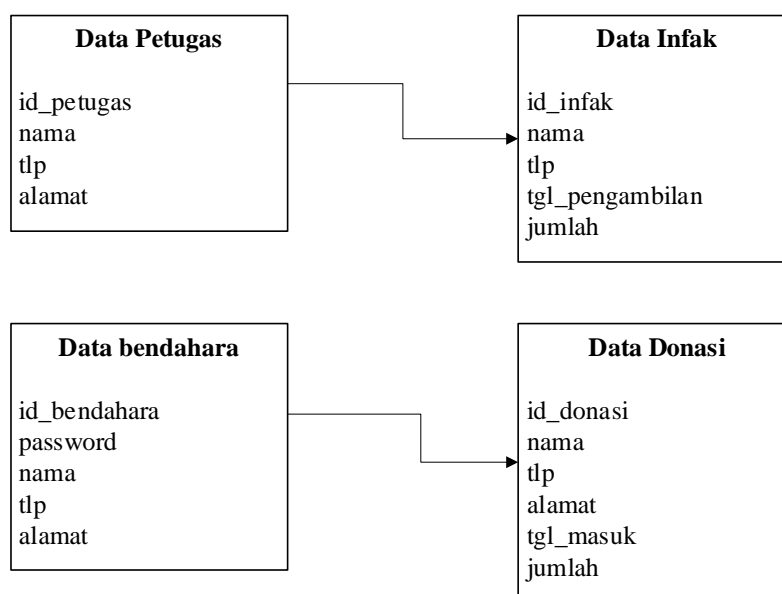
Data Petugas

id_petugas
nama
tlp
alamat

Data Infak

id_infak
nama
tlp
tgl_pengambilan
jumlah

Data bendahara

id_bendahara
password
nama
tlp
alamat

Data Donasi

id_donasi
nama
tlp
alamat
tgl_masuk
jumlah